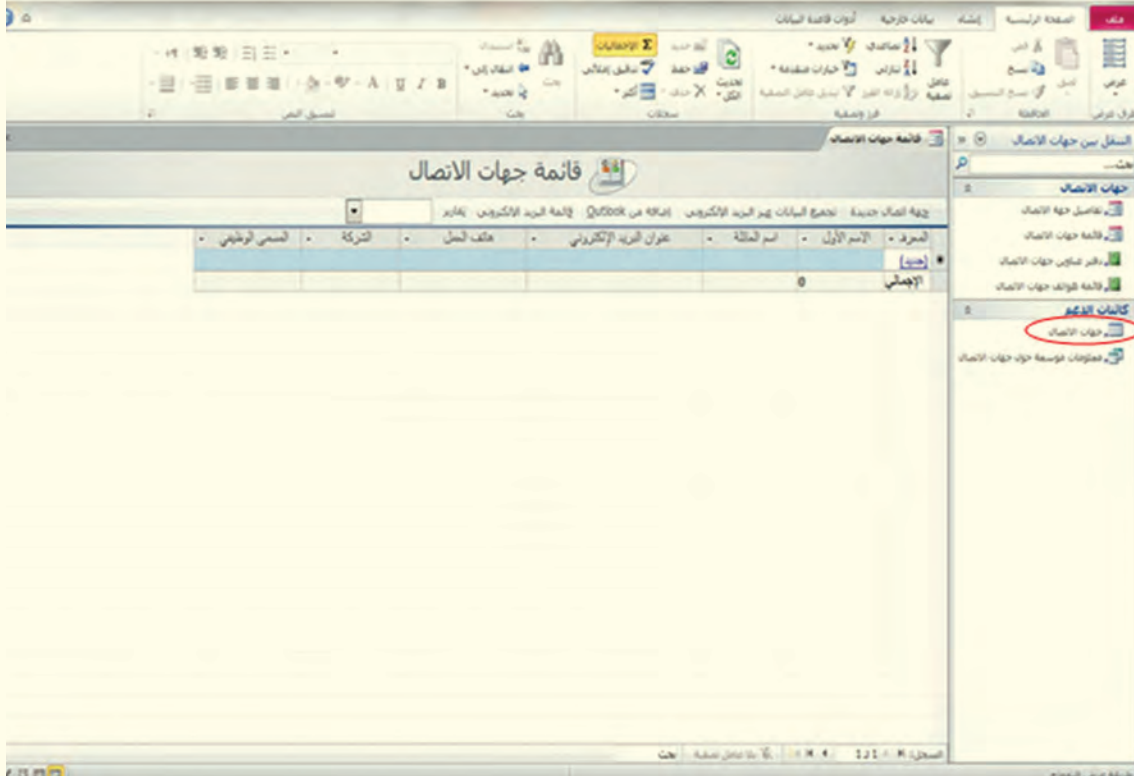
ملف | الصفحة الرئيسية | إنشاء | بيانات خارجية | أدوات قاعدة البيانات

عرض | لصق | قص | نسخ | نسخ التنسيق | تصاعدي | تنازلي | إزالة الفرز | تحديد | خيارات متقدمة | تبديل عامل التصفية | تحديث الكل | جديد | حفظ | حذف | الإجماليات | تدقيق إملائي | أكثر | بحث | استبدال | انتقال إلى | تحديد

طرق عرض | الحافظة | فرز وتصفية | سجلات | بحث | تنسيق النص

التنقل بين جهات الاتصال
بحث...
جهات الاتصال
تفاصيل جهة الاتصال
قائمة جهات الاتصال
دفتر عناوين جهات الاتصال
قائمة هواتف جهات الاتصال
كائنات الدعم
جهات الاتصال
معلومات موسعة حول جهات الاتصال

قائمة جهات الاتصال

قائمة جهات الاتصال

جهة اتصال جديدة | تجميع البيانات عبر البريد الإلكتروني | إضافة من Outlook | قائمة البريد الإلكتروني | تقارير

| المعرف | الاسم الأول | اسم العائلة | عنوان البريد الإلكتروني | هاتف العمل | الشركة | المسمى الوظيفي |
|---|---|---|---|---|---|---|
| (جديد) | | | | | | |
| الإجمالي | 0 | | | | | |

السجل: 1 من 1 | بلا عامل تصفية | بحث